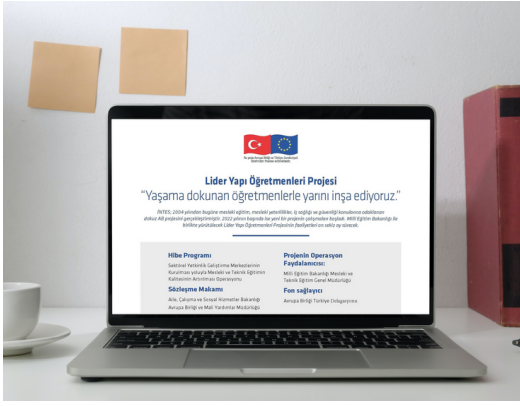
Bu proje Avrupa Birliği ve Türkiye Cumhuriyeti tarafından finanse edilmektedir.

Lider Yapı Öğretmenleri Projesi
"Yaşama dokunan öğretmenlerle yarını inşa ediyoruz."

İNTES, 2004 yılından bugüne mesleki eğitim, mesleki yeterlilikler, iş sağlığı ve güvenliği konularında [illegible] dokuz AB projesini gerçekleştirmiştir. 2022 yılının başında bu yeni bir projenin çalışmaları başladı. Milli Eğitim Bakanlığı ile birlikte yürütülecek Lider Yapı Öğretmenleri Projesinin faaliyetleri on sekiz ay sürecek.

Hibe Programı
Sektörel Yetkinlik Geliştirme Merkezlerinin Kurulması yoluyla Mesleki ve Teknik Eğitimin Kalitesinin Arttırılması Operasyonu

Sözleşme Makamı
Aile, Çalışma ve Sosyal Hizmetler Bakanlığı Avrupa Birliği ve Mali Yardımlar Müdürlüğü

Projenin Operasyon Faydalanıcısı:
Milli Eğitim Bakanlığı Mesleki ve Teknik Eğitim Genel Müdürlüğü

Fon sağlayıcı
Avrupa Birliği Türkiye Delegasyonu